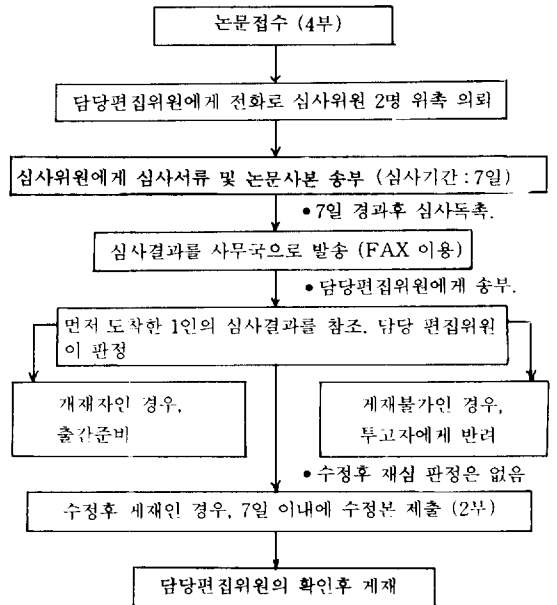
논문접수 (4부)

담당편집위원에게 전화로 심사위원 2명 위촉 의뢰

심사위원에게 심사서류 및 논문사본 송부 (심사기간 : 7일)

• 7일 경과후 심사독촉.

심사결과를 사무국으로 발송 (FAX 이용)

• 담당편집위원에게 송부.

먼저 도착한 1인의 심사결과를 참조, 담당 편집위원이 판정

개재자인 경우, 출간준비

게재불가인 경우, 투고자에게 반려

• 수정후 재심 판정은 없음

수정후 세재인 경우, 7일 이내에 수정본 제출 (2부)

담당편집위원의 확인후 게재